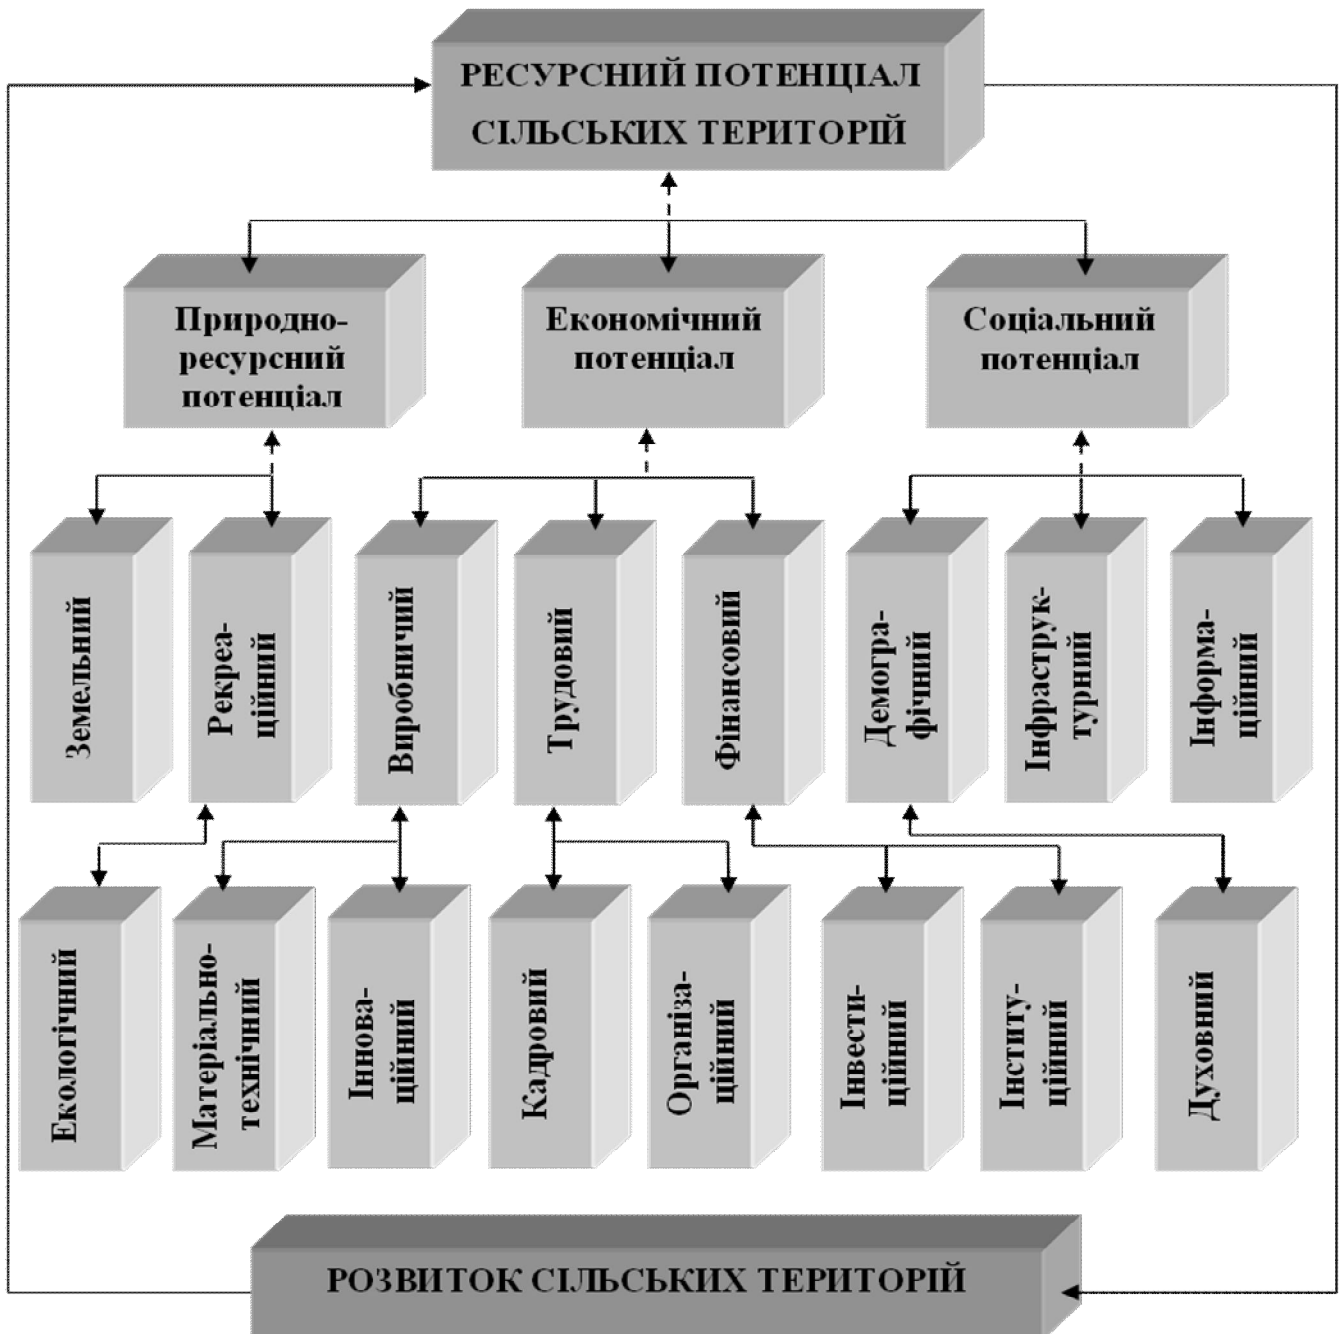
РЕСУРСНИЙ ПОТЕНЦІАЛ СІЛЬСЬКИХ ТЕРИТОРІЙ

Природно-ресурсний потенціал

Економічний потенціал

Соціальний потенціал

Земельний

Рекреаційний

Виробничий

Трудовий

Фінансовий

Демографічний

Інфраструктурний

Інформаційний

Екологічний

Матеріально-технічний

Інноваційний

Кадровий

Організаційний

Інвестиційний

Інституційний

Духовний

РОЗВИТОК СІЛЬСЬКИХ ТЕРИТОРІЙ